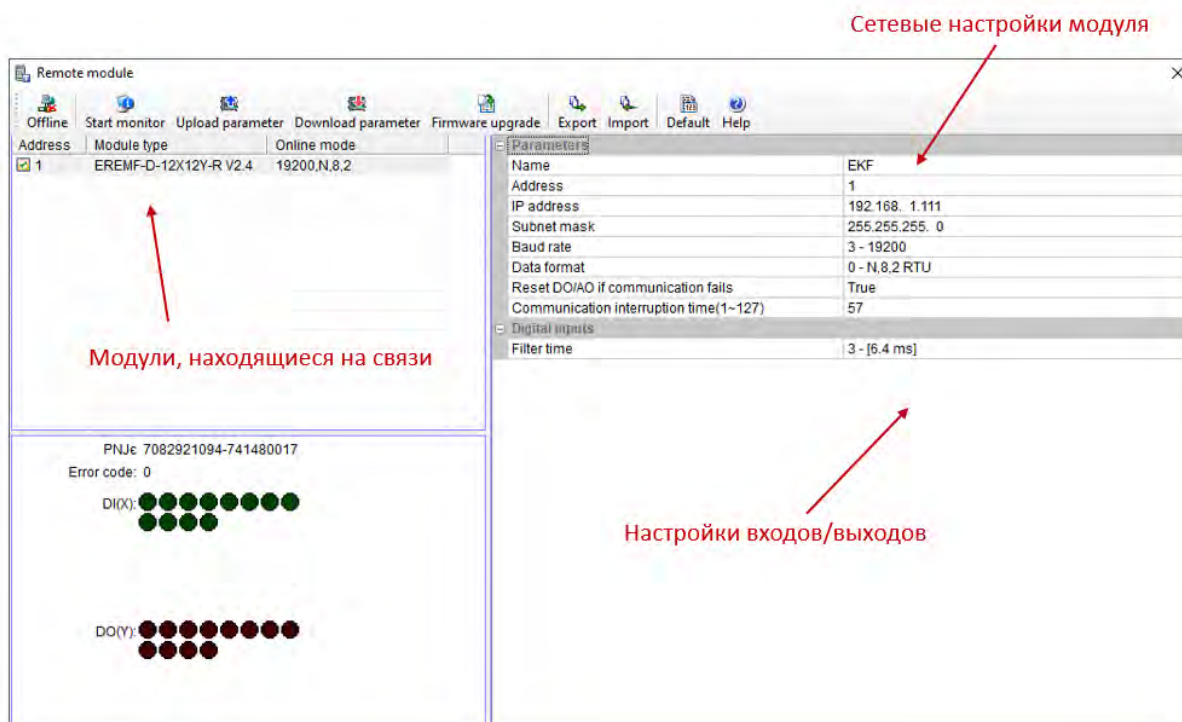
Сетевые настройки модуля

Remote module

Offline Start monitor Upload parameter Download parameter Firmware upgrade Export Import Default Help

| Address | Module type | Online mode |
|---|---|---|
| 1 | EREMF-D-12X12Y-R V2.4 | 19200,N,8,2 |

Модули, находящиеся на связи

| Parameters | |
|---|---|
| Name | EKF |
| Address | 1 |
| IP address | 192.168. 1.111 |
| Subnet mask | 255.255.255. 0 |
| Baud rate | 3 - 19200 |
| Data format | 0 - N,8,2 RTU |
| Reset DO/AO if communication fails | True |
| Communication interruption time(1~127) | 57 |
| Digital inputs | |
| Filter time | 3 - [6.4 ms] |

PNJє 7082921094-741480017
Error code: 0
DI(X):
DO(Y):

Настройки входов/выходов